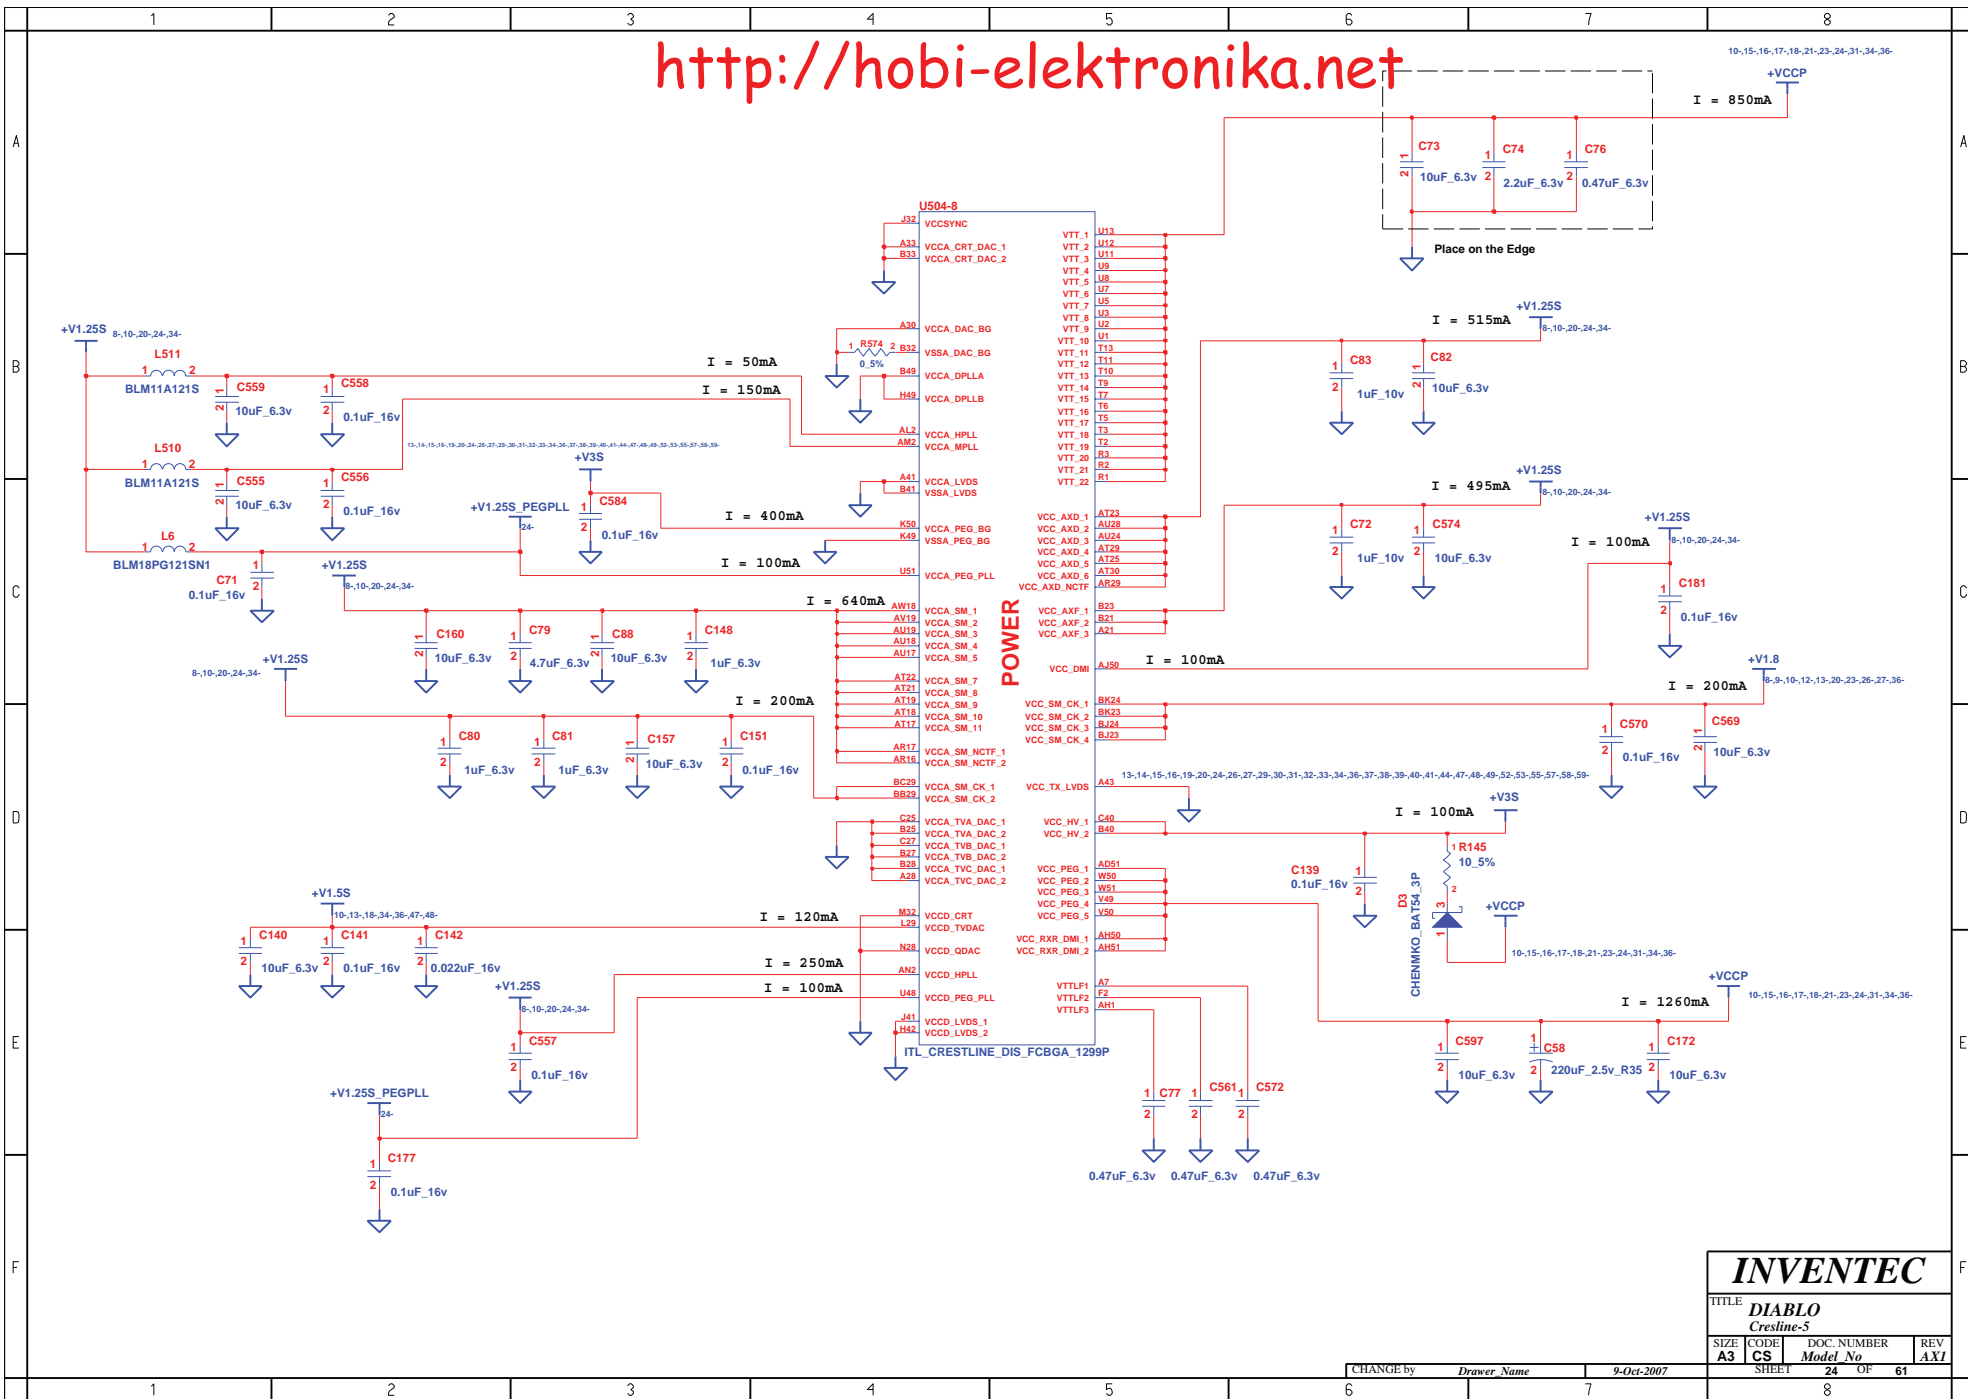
1 2 3 4 5 6 7 8

A B C D E F

http://hobi-elektronika.net

10-,15-,16-,17-,18-,21-,23-,24-,31-,34-,36-
+VCCP
I = 850mA
C73 10uF_6.3v
C74 2.2uF_6.3v
C76 0.47uF_6.3v
Place on the Edge

U504-8
J32 VCCSYNC
A33 VCCA_CRT_DAC_1
B33 VCCA_CRT_DAC_2
A30 VCCA_DAC_BG
B32 VSSA_DAC_BG
R574 0_5%
B49 VCCA_DPLLA
H49 VCCA_DPLLB
AL2 VCCA_HPLL
AM2 VCCA_MPLL
A41 VCCA_LVDS
B41 VSSA_LVDS
K50 VCCA_PEG_BG
K49 VSSA_PEG_BG
U51 VCCA_PEG_PLL
AW18 VCCA_SM_1
AV19 VCCA_SM_2
AU19 VCCA_SM_3
AU18 VCCA_SM_4
AU17 VCCA_SM_5
AT22 VCCA_SM_7
AT21 VCCA_SM_8
AT19 VCCA_SM_9
AT18 VCCA_SM_10
AT17 VCCA_SM_11
AR17 VCCA_SM_NCTF_1
AR16 VCCA_SM_NCTF_2
BC29 VCCA_SM_CK_1
BB29 VCCA_SM_CK_2
C25 VCCA_TVA_DAC_1
B25 VCCA_TVA_DAC_2
C27 VCCA_TVB_DAC_1
B27 VCCA_TVB_DAC_2
B28 VCCA_TVC_DAC_1
A28 VCCA_TVC_DAC_2
M32 VCCD_CRT
L29 VCCD_TVDAC
N28 VCCD_QDAC
AN2 VCCD_HPLL
U48 VCCD_PEG_PLL
J41 VCCD_LVDS_1
H42 VCCD_LVDS_2
ITL_CRESTLINE_DIS_FCBGA_1299P
POWER

VTT_1 U13
VTT_2 U12
VTT_3 U11
VTT_4 U9
VTT_5 U8
VTT_6 U7
VTT_7 U5
VTT_8 U3
VTT_9 U2
VTT_10 U1
VTT_11 T13
VTT_12 T11
VTT_13 T10
VTT_14 T9
VTT_15 T7
VTT_16 T6
VTT_17 T5
VTT_18 T3
VTT_19 T2
VTT_20 R3
VTT_21 R2
VTT_22 R1
VCC_AXD_1 AT23
VCC_AXD_2 AU28
VCC_AXD_3 AU24
VCC_AXD_4 AT29
VCC_AXD_5 AT25
VCC_AXD_6 AT30
VCC_AXD_NCTF AR29
VCC_AXF_1 B23
VCC_AXF_2 B21
VCC_AXF_3 A21
VCC_DMI AJ50
VCC_SM_CK_1 BK24
VCC_SM_CK_2 BK23
VCC_SM_CK_3 BJ24
VCC_SM_CK_4 BJ23
VCC_TX_LVDS A43
VCC_HV_1 C40
VCC_HV_2 B40
VCC_PEG_1 AD51
VCC_PEG_2 W50
VCC_PEG_3 W51
VCC_PEG_4 V49
VCC_PEG_5 V50
VCC_RXR_DMI_1 AH50
VCC_RXR_DMI_2 AH51
VTTLF1 A7
VTTLF2 F2
VTTLF3 AH1

+V1.25S 8-,10-,20-,24-,34-
L511 BLM11A121S
C559 10uF_6.3v
C558 0.1uF_16v
I = 50mA
I = 150mA
L510 BLM11A121S
C555 10uF_6.3v
C556 0.1uF_16v
13-,14-,15-,16-,19-,20-,24-,26-,27-,29-,30-,31-,32-,33-,34-,36-,37-,38-,39-,40-,41-,44-,47-,48-,49-,52-,53-,55-,57-,58-,59-
+V3S
C584 0.1uF_16v
+V1.25S_PEGPLL 24-
I = 400mA
L6 BLM18PG121SN1
C71 0.1uF_16v
I = 100mA
+V1.25S 8-,10-,20-,24-,34-
I = 640mA
C160 10uF_6.3v
C79 4.7uF_6.3v
C88 10uF_6.3v
C148 1uF_6.3v
+V1.25S 8-,10-,20-,24-,34-
I = 200mA
C80 1uF_6.3v
C81 1uF_6.3v
C157 10uF_6.3v
C151 0.1uF_16v
+V1.5S 10-,13-,18-,34-,36-,47-,48-
I = 120mA
C140 10uF_6.3v
C141 0.1uF_16v
C142 0.022uF_16v
I = 250mA
+V1.25S 8-,10-,20-,24-,34-
I = 100mA
C557 0.1uF_16v
+V1.25S_PEGPLL 24-
C177 0.1uF_16v

I = 515mA
+V1.25S 8-,10-,20-,24-,34-
C83 1uF_10v
C82 10uF_6.3v
I = 495mA
+V1.25S 8-,10-,20-,24-,34-
C72 1uF_10v
C574 10uF_6.3v
+V1.25S 8-,10-,20-,24-,34-
I = 100mA
C181 0.1uF_16v
I = 100mA
+V1.8 8-,9-,10-,12-,13-,20-,23-,26-,27-,36-
I = 200mA
C570 0.1uF_16v
C569 10uF_6.3v
13-,14-,15-,16-,19-,20-,24-,26-,27-,29-,30-,31-,32-,33-,34-,36-,37-,38-,39-,40-,41-,44-,47-,48-,49-,52-,53-,55-,57-,58-,59-
+V3S
I = 100mA
R145 10_5%
C139 0.1uF_16v
D3 CHENMKO_BAT54_3P
+VCCP
10-,15-,16-,17-,18-,21-,23-,24-,31-,34-,36-
+VCCP
10-,15-,16-,17-,18-,21-,23-,24-,31-,34-,36-
I = 1260mA
C597 10uF_6.3v
C58 220uF_2.5v_R35
C172 10uF_6.3v
C77 0.47uF_6.3v
C561 0.47uF_6.3v
C572 0.47uF_6.3v

INVENTEC
TITLE DIABLO
Cresline-5
SIZE A3
CODE CS
DOC. NUMBER Model_No
REV AX1
CHANGE by Drawer_Name 9-Oct-2007
SHEET 24 OF 61